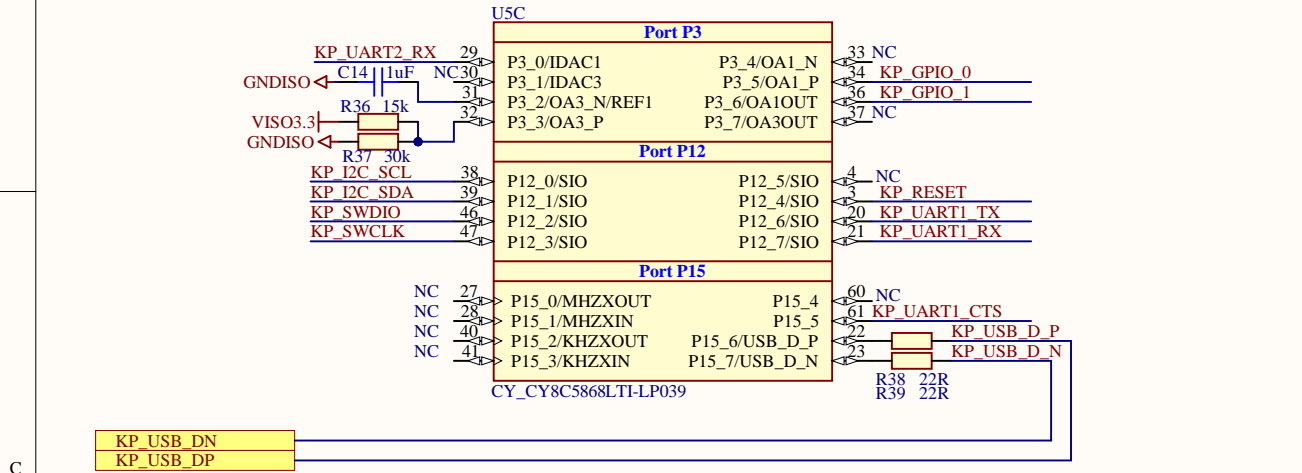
U5C

Port P3

KP_UART2_RX 29 P3_0/IDAC1
C14 1uF NC 30 P3_1/IDAC3
GNDISO
31 P3_2/OA3_N/REF1
R36 15k
VISO3.3
32 P3_3/OA3_P
GNDISO
R37 30k

P3_4/OA1_N 33 NC
P3_5/OA1_P 34 KP_GPIO_0
P3_6/OA1OUT 36 KP_GPIO_1
P3_7/OA3OUT 37 NC

Port P12

KP_I2C_SCL 38 P12_0/SIO
KP_I2C_SDA 39 P12_1/SIO
KP_SWDIO 46 P12_2/SIO
KP_SWCLK 47 P12_3/SIO

P12_5/SIO 4 NC
P12_4/SIO 3 KP_RESET
P12_6/SIO 20 KP_UART1_TX
P12_7/SIO 21 KP_UART1_RX

Port P15

NC 27 P15_0/MHZXOUT
NC 28 P15_1/MHZXIN
NC 40 P15_2/KHZXOUT
NC 41 P15_3/KHZXIN

P15_4 60 NC
P15_5 61 KP_UART1_CTS
P15_6/USB_D_P 22 KP_USB_D_P
P15_7/USB_D_N 23 KP_USB_D_N

CY_CY8C5868LTI-LP039

R38 22R
R39 22R

KP_USB_DN
KP_USB_DP

C